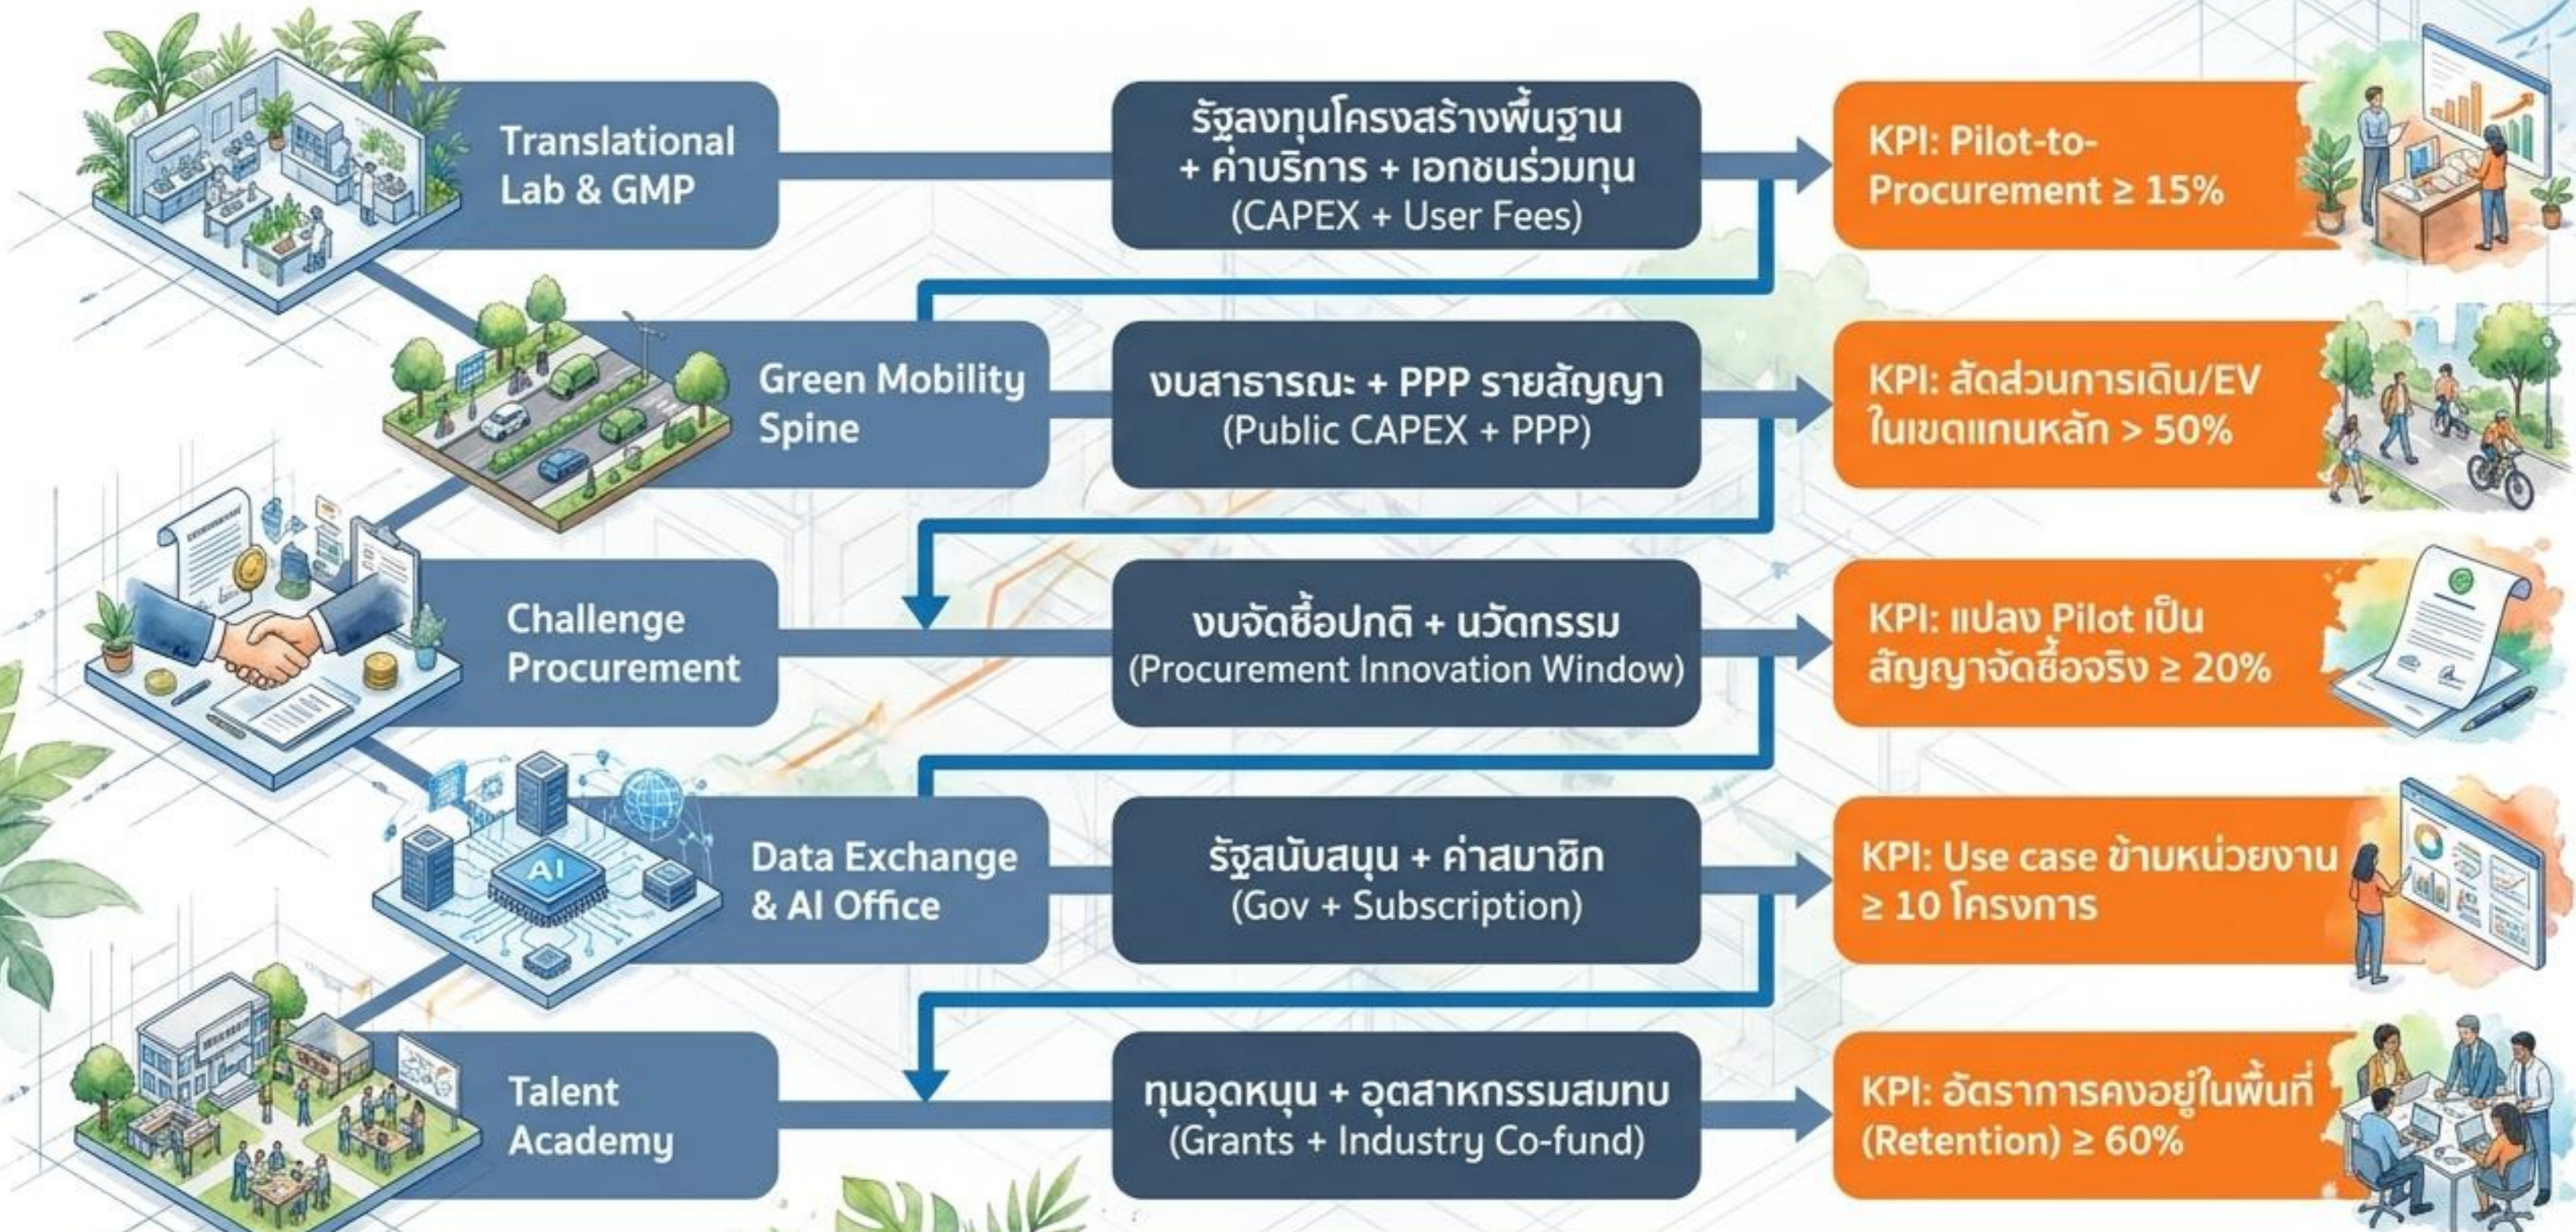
Translational Lab & GMP

รัฐลงทุนโครงสร้างพื้นฐาน + ค่าบริการ + เอกชนร่วมทุน (CAPEX + User Fees)

KPI: Pilot-to-Procurement ≥ 15%

AI

Green Mobility Spine

งบสาธารณะ + PPP รายสัญญา (Public CAPEX + PPP)

KPI: สัดส่วนการเดิน/EV ในเขตแกนหลัก > 50%

Challenge Procurement

งบจัดซื้อปกติ + นวัตกรรม (Procurement Innovation Window)

KPI: แปลง Pilot เป็นสัญญาจัดซื้อจริง ≥ 20%

Data Exchange & AI Office

รัฐสนับสนุน + ค่าสมาชิก (Gov + Subscription)

KPI: Use case ข้ามหน่วยงาน ≥ 10 โครงการ

Talent Academy

ทุนอุดหนุน + อุตสาหกรรมสมทบ (Grants + Industry Co-fund)

KPI: อัตราการคงอยู่ในพื้นที่ (Retention) ≥ 60%